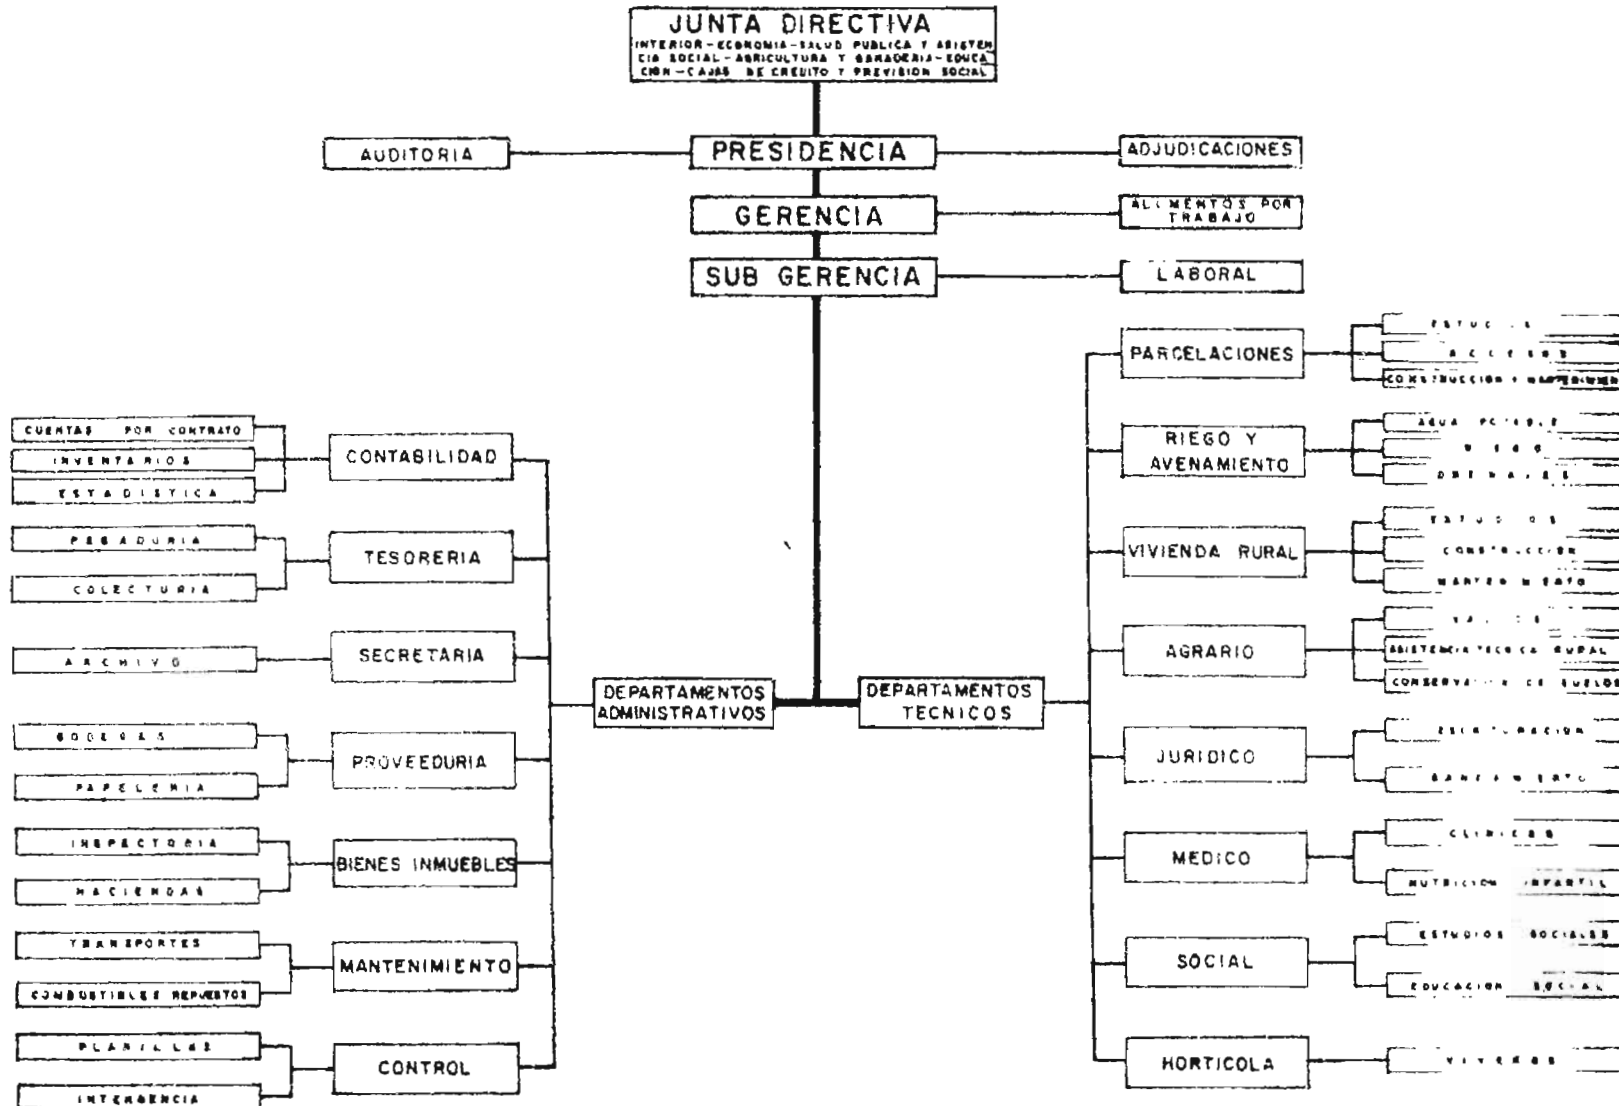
JUNTA DIRECTIVA
INTERIOR - ECONOMIA - SALUD PUBLICA Y ASISTENCIA SOCIAL - AGRICULTURA Y GANADERIA - EDUCACION - CAJAS DE CREDITO Y PREVISION SOCIAL

AUDITORIA

PRESIDENCIA

ADJUDICACIONES

GERENCIA

ALIMENTOS POR TRABAJO

SUB GERENCIA

LABORAL

CUENTAS POR CONTRATO
INVENTARIOS
ESTADISTICA
CONTABILIDAD

PAGADURIA
COLECTURIA
TESORERIA

ARCHIVO
SECRETARIA

BODEGAS
PAPELERIA
PROVEEDURIA

INSPECTORIA
HACIENDAS
BIENES INMUEBLES

TRANSPORTES
COMBUSTIBLE Y REPUESTOS
MANTENIMIENTO

PLANILLAS
INTENDENCIA
CONTROL

DEPARTAMENTOS ADMINISTRATIVOS

DEPARTAMENTOS TECNICOS

PARCELACIONES
ESTUD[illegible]
ACCESOS
CONSTRUCCION Y MANTENIMIENTO

RIEGO Y AVENAMIENTO
AGUA POTABLE
RIEGO
DRENAJES

VIVIENDA RURAL
ESTUDIOS
CONSTRUCCION
MANTENIMIENTO

AGRARIO
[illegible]
ASISTENCIA TECNICA RURAL
CONSERVACION DE SUELOS

JURIDICO
ESCRITURACION
SANEAMIENTO

MEDICO
CLINICAS
NUTRICION INFANTIL

SOCIAL
ESTUDIOS SOCIALES
EDUCACION SOCIAL

HORTICOLA
VIVEROS